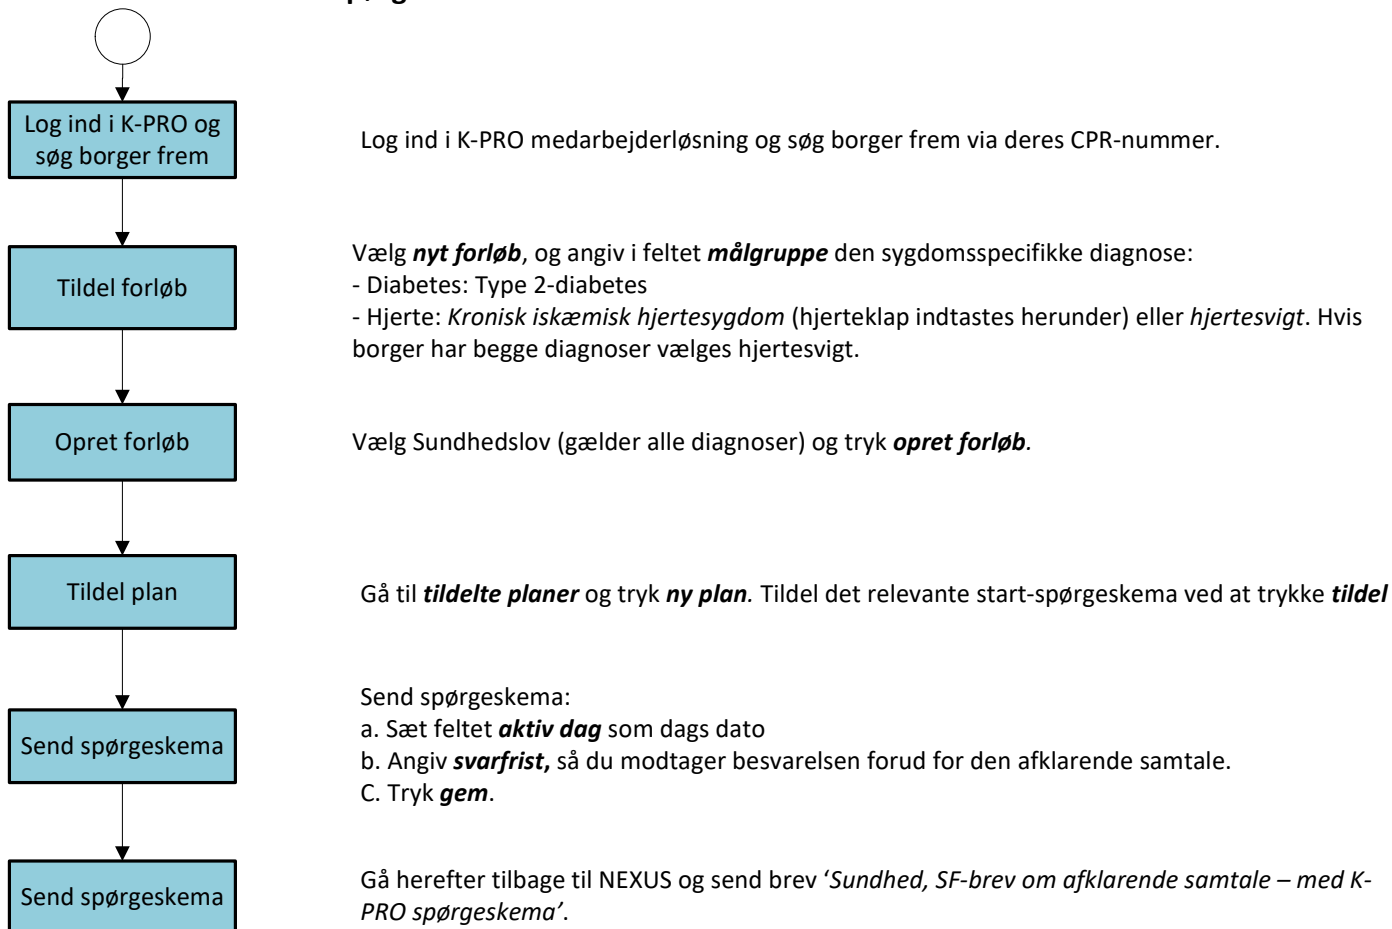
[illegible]

Log ind i K-PRO og søg borger frem

Log ind i K-PRO medarbejderløsning og søg borger frem via deres CPR-nummer.

Tildel forløb

Vælg ***nyt forløb***, og angiv i feltet ***målgruppe*** den sygdomsspecifikke diagnose:
- Diabetes: Type 2-diabetes
- Hjerte: *Kronisk iskæmisk hjertesygdom* (hjerteklap indtastes herunder) eller *hjertesvigt*. Hvis borger har begge diagnoser vælges hjertesvigt.

Opret forløb

Vælg Sundhedslov (gælder alle diagnoser) og tryk ***opret forløb***.

Tildel plan

Gå til ***tildelte planer*** og tryk ***ny plan.*** Tildel det relevante start-spørgeskema ved at trykke ***tildel***

Send spørgeskema

Send spørgeskema:
a. Sæt feltet ***aktiv dag*** som dags dato
b. Angiv ***svarfrist,*** så du modtager besvarelsen forud for den afklarende samtale.
C. Tryk ***gem***.

Send spørgeskema

Gå herefter tilbage til NEXUS og send brev '*Sundhed, SF-brev om afklarende samtale – med K-PRO spørgeskema'*.